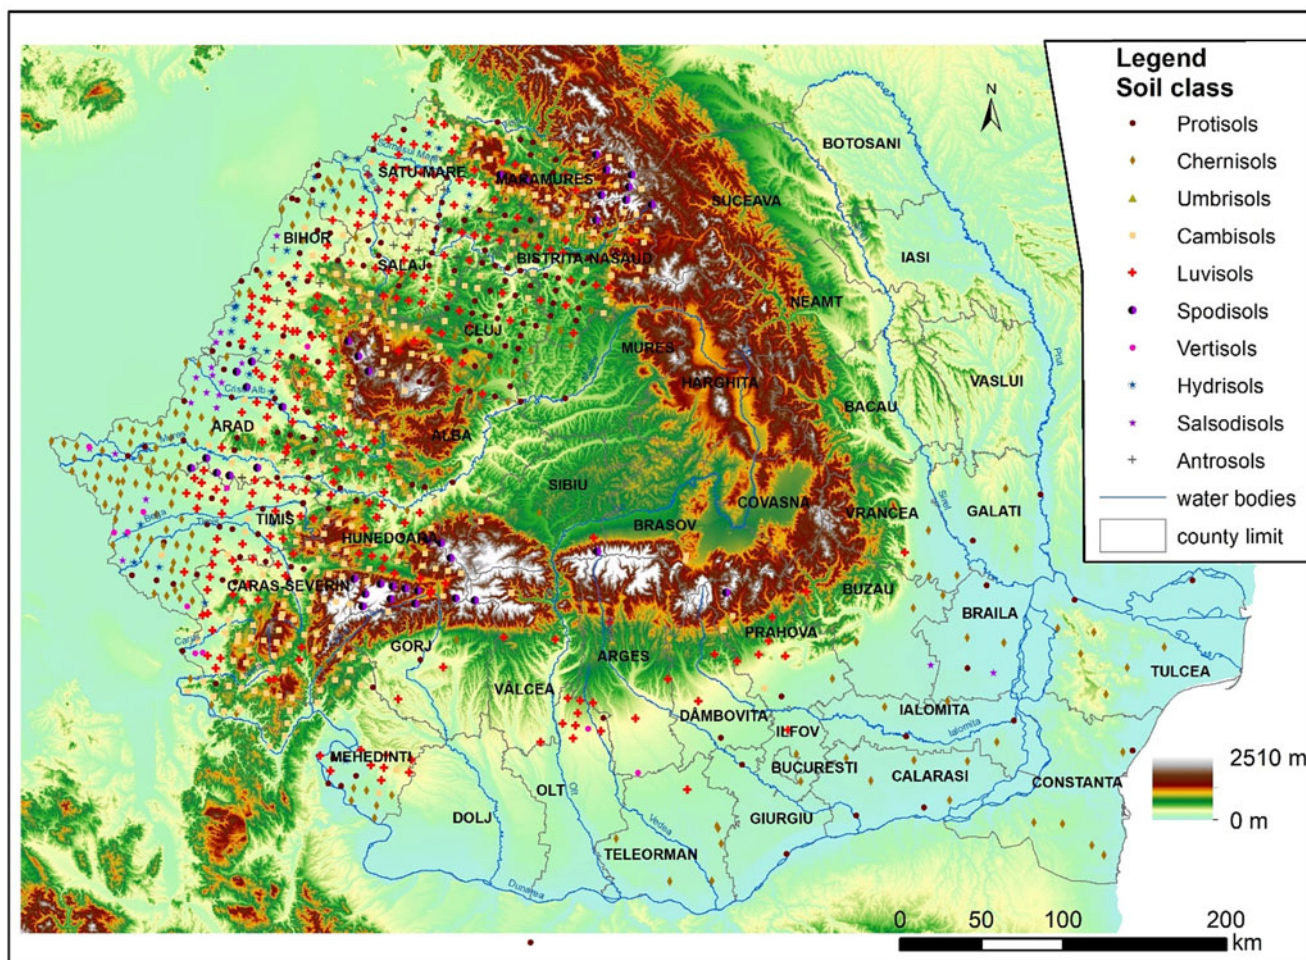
Legend
Soil class
Protisols
Chernisols
Umbrisols
Cambisols
Luvisols
Spodisols
Vertisols
Hydrisols
Salsodisols
Antrosols
water bodies
county limit

N

SATU MARE
MARAMURES
BOTOSANI
SUCEAVA
BIHOR
SALAJ
BISTRITA NASAUD
IASI
NEAMT
CLUJ
MURES
HARGHITA
VASLUI
BACAU
ARAD
ALBA
SIBIU
COVASNA
VRANCEA
GALATI
TIMIS
HUNEDOARA
BRASOV
CARAS SEVERIN
BUZAU
BRAILA
GORJ
ARGES
PRAHOVA
TULCEA
VALCEA
DAMBOVITA
IALOMITA
ILFOV
MEHEDINTI
BUCURESTI
CALARASI
CONSTANTA
OLT
DOLJ
GIURGIU
TELEORMAN

2510 m
0 m

0 50 100 200 km